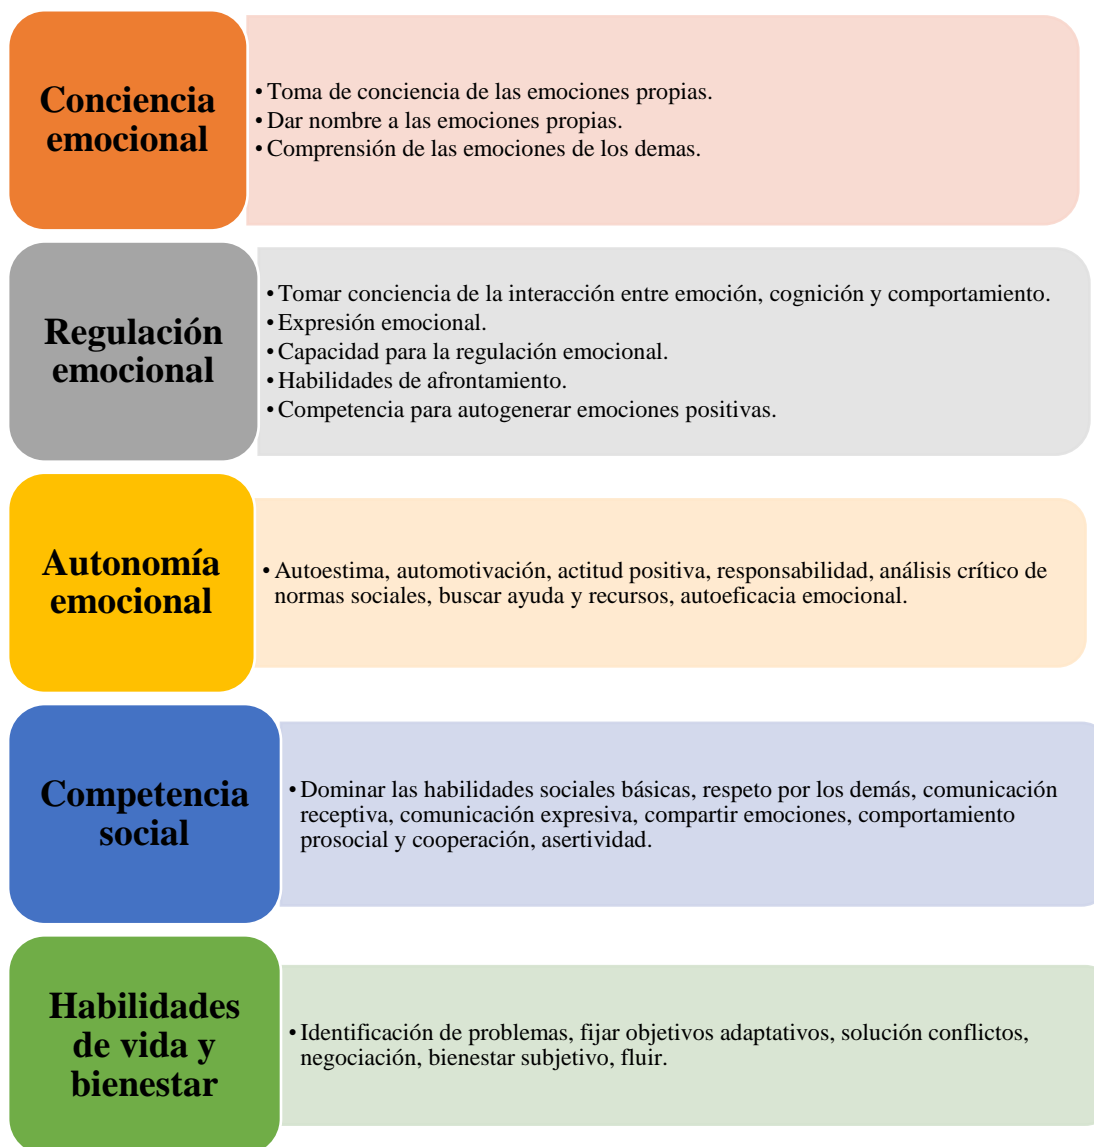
Conciencia emocional

• Toma de conciencia de las emociones propias.
• Dar nombre a las emociones propias.
• Comprensión de las emociones de los demas.

Regulación emocional

• Tomar conciencia de la interacción entre emoción, cognición y comportamiento.
• Expresión emocional.
• Capacidad para la regulación emocional.
• Habilidades de afrontamiento.
• Competencia para autogenerar emociones positivas.

Autonomía emocional

• Autoestima, automotivación, actitud positiva, responsabilidad, análisis crítico de normas sociales, buscar ayuda y recursos, autoeficacia emocional.

Competencia social

• Dominar las habilidades sociales básicas, respeto por los demás, comunicación receptiva, comunicación expresiva, compartir emociones, comportamiento prosocial y cooperación, asertividad.

Habilidades de vida y bienestar

• Identificación de problemas, fijar objetivos adaptativos, solución conflictos, negociación, bienestar subjetivo, fluir.